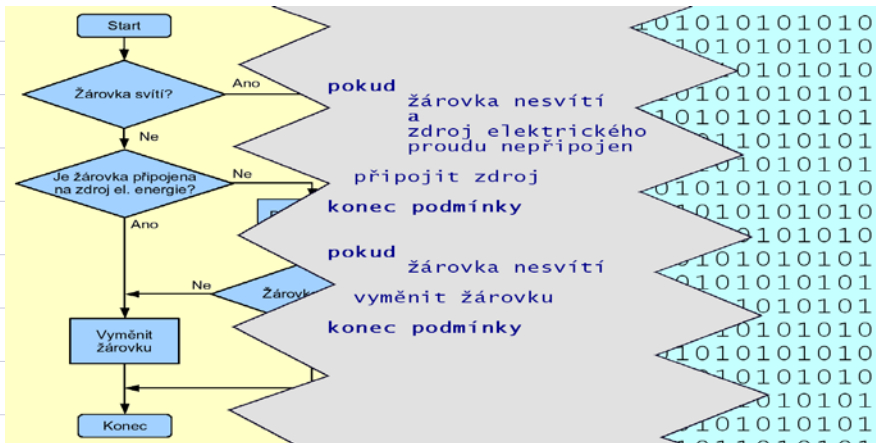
Start

Žárovka svítí?

Ano

Ne

Je žárovka připojena na zdroj el. energie?

Ne

Ano

Ne

Žárovk

Vyměnit žárovku

Konec

pokud
žárovka nesvítí
a
zdroj elektrického proudu nepřipojen
připojit zdroj
konec podmínky

pokud
žárovka nesvítí
vyměnit žárovku
konec podmínky

1010101010
1010101010
010101010
1010101010
1010101010
1010101010
1010101010
1010101010
1010101010
1010101010
1010101010
1010101010
1010101010
1010101010
1010101010
1010101010
1010101010
1010101010
1010101010
1010101010